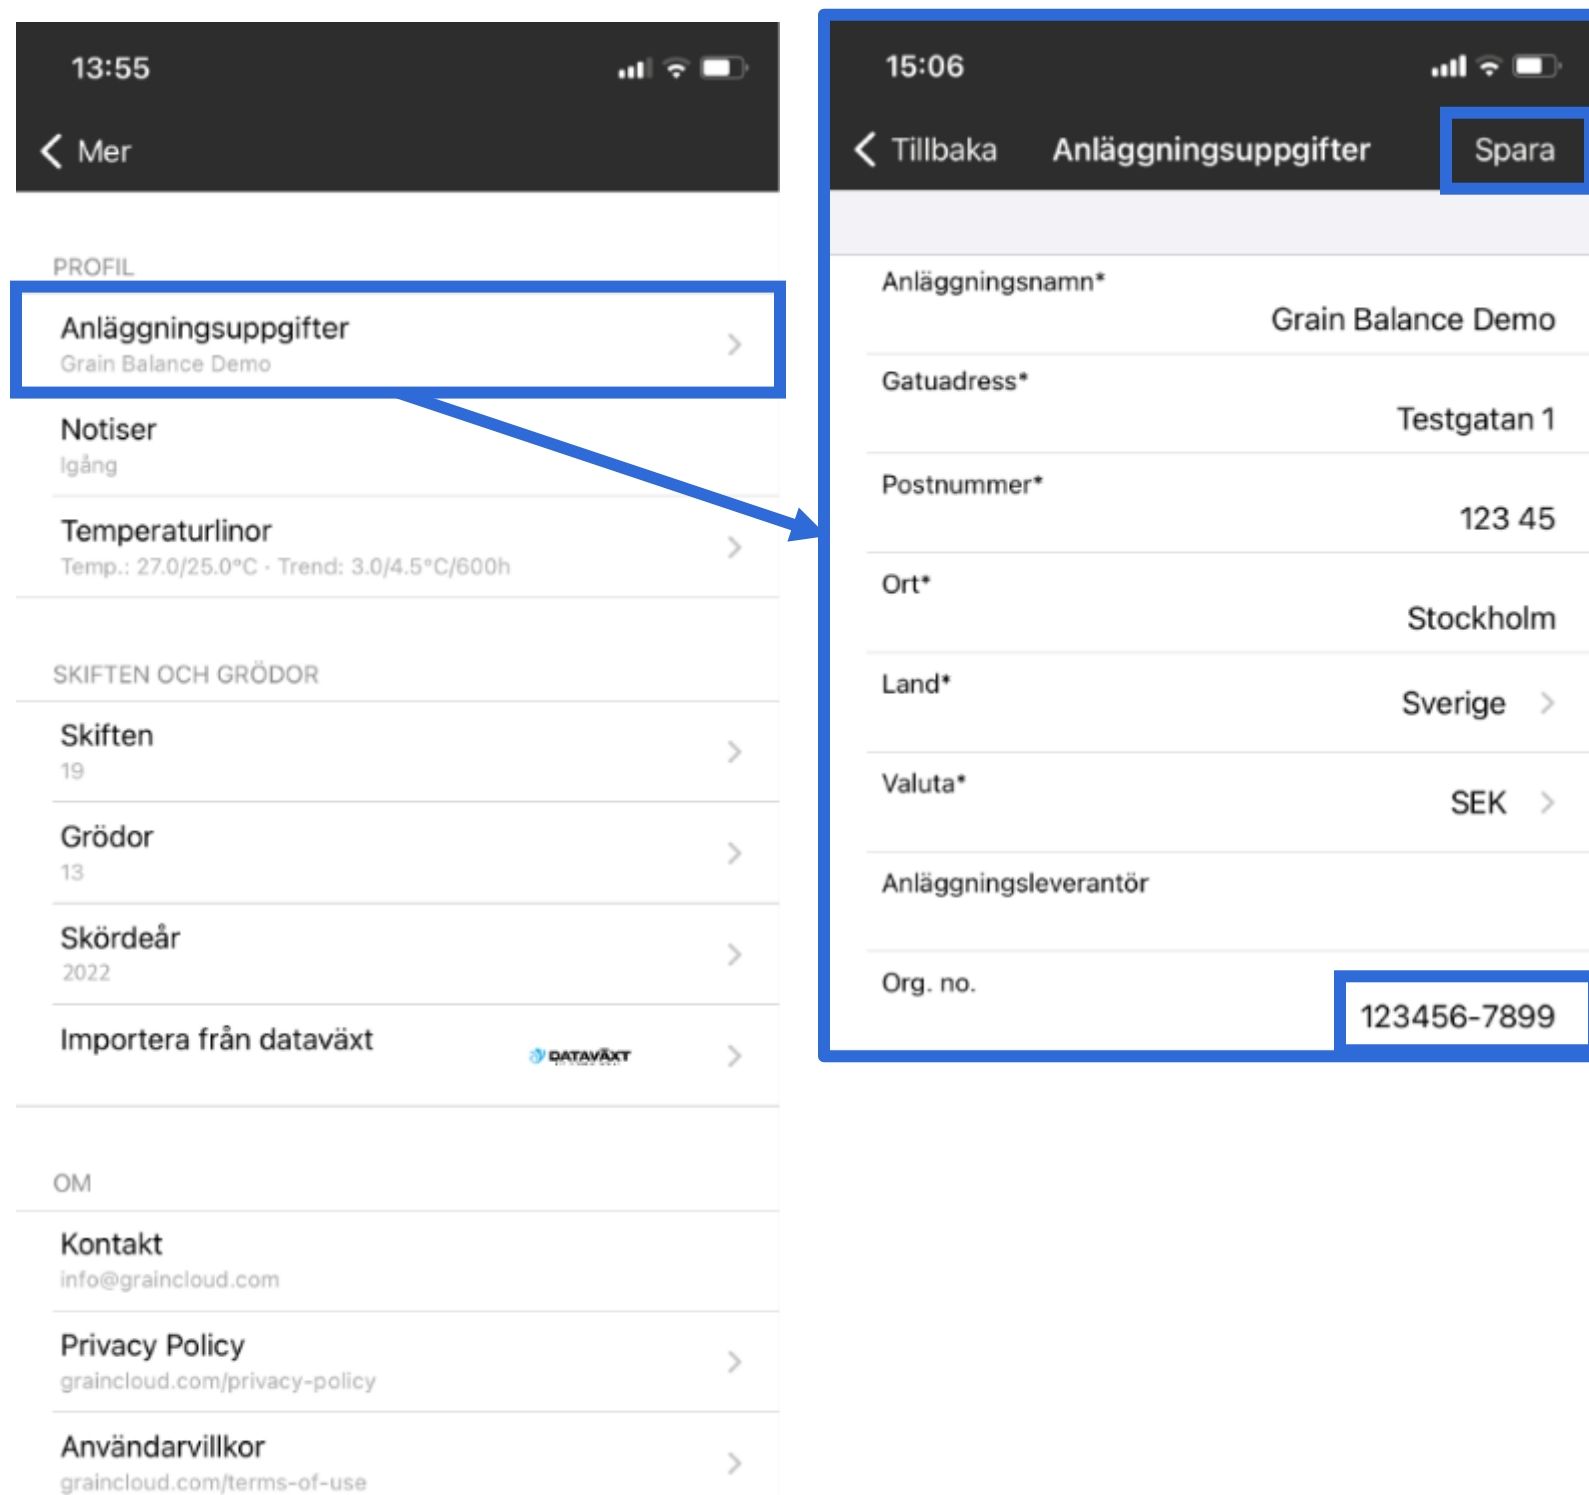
13:55

Mer

PROFIL

Anläggningsuppgifter
Grain Balance Demo

Notiser
Igång

Temperaturlinor
Temp.: 27.0/25.0°C · Trend: 3.0/4.5°C/600h

SKIFTEN OCH GRÖDOR

Skiften
19

Grödor
13

Skördeår
2022

Importera från dataväxt
DATAVÄXT

OM

Kontakt
info@graincloud.com

Privacy Policy
graincloud.com/privacy-policy

Användarvillkor
graincloud.com/terms-of-use

15:06

Tillbaka Anläggningsuppgifter Spara

Anläggningsnamn*
Grain Balance Demo

Gatuadress*
Testgatan 1

Postnummer*
123 45

Ort*
Stockholm

Land*
Sverige

Valuta*
SEK

Anläggningsleverantör

Org. no.
123456-7899